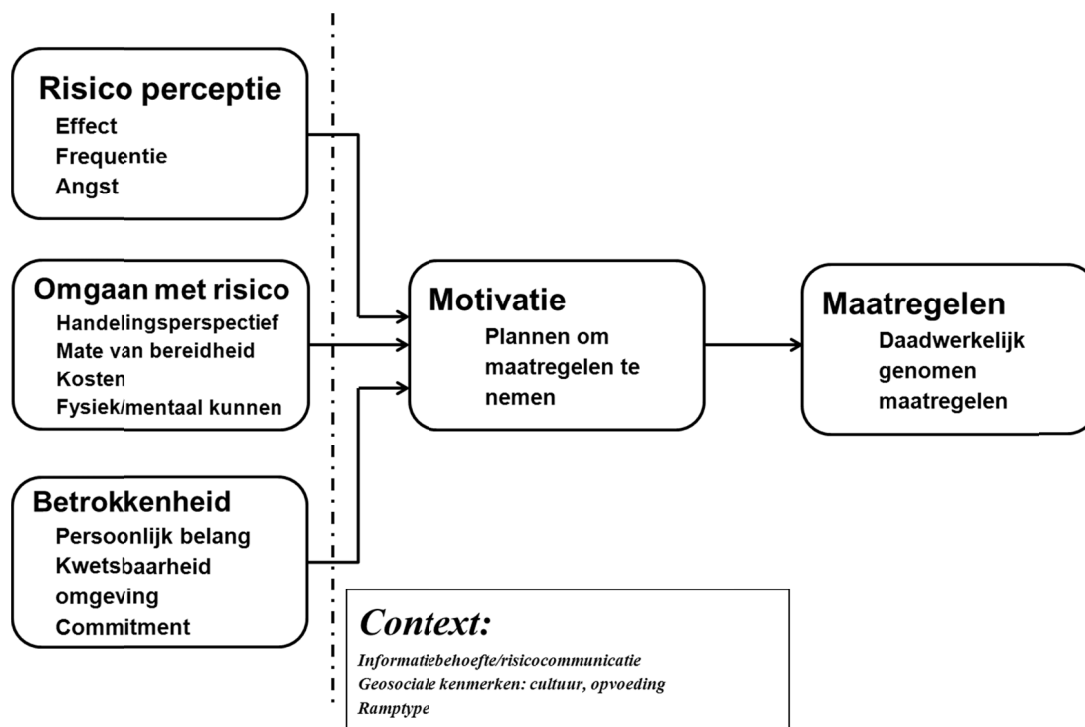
Risico perceptie
Effect
Frequentie
Angst

Omgaan met risico
Handelingsperspectief
Mate van bereidheid
Kosten
Fysiek/mentaal kunnen

Betrokkenheid
Persoonlijk belang
Kwetsbaarheid omgeving
Commitment

Motivatie
Plannen om maatregelen te nemen

Maatregelen
Daadwerkelijk genomen maatregelen

Context:
Informatiebehoefte/risicocommunicatie
Geosociale kenmerken: cultuur, opvoeding
Ramptype